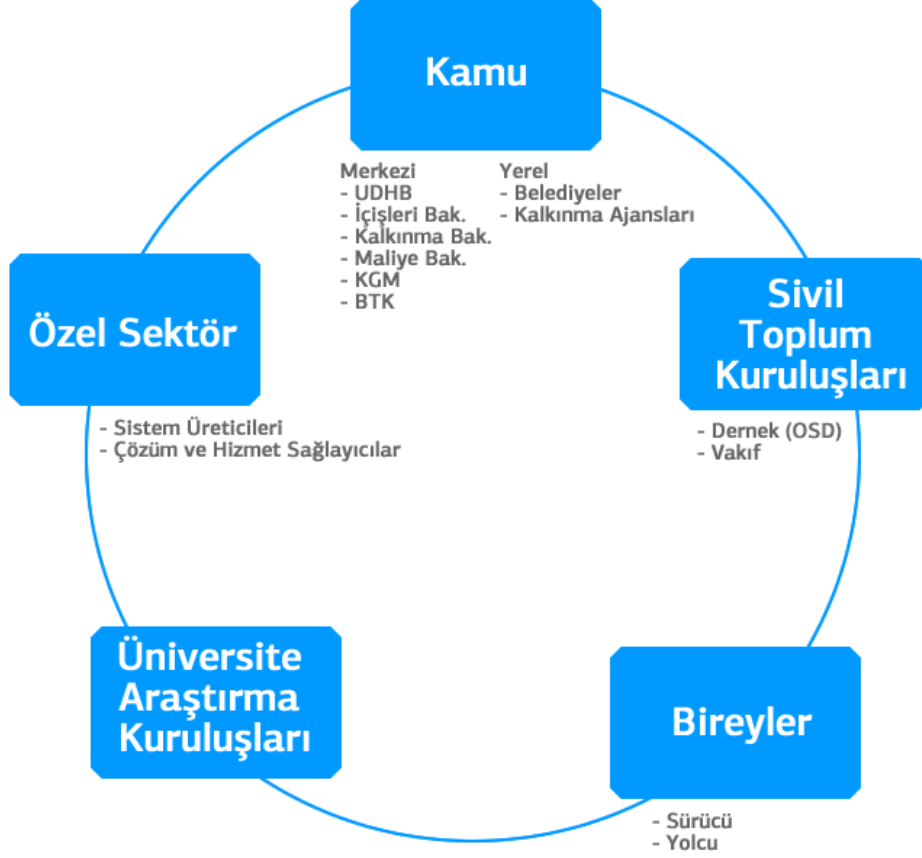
Kamu

Merkezi
- UDHB
- İçişleri Bak.
- Kalkınma Bak.
- Maliye Bak.
- KGM
- BTK

Yerel
- Belediyeler
- Kalkınma Ajansları

Sivil Toplum Kuruluşları

- Dernek (OSD)
- Vakıf

Bireyler

- Sürücü
- Yolcu

Üniversite Araştırma Kuruluşları

Özel Sektör

- Sistem Üreticileri
- Çözüm ve Hizmet Sağlayıcılar